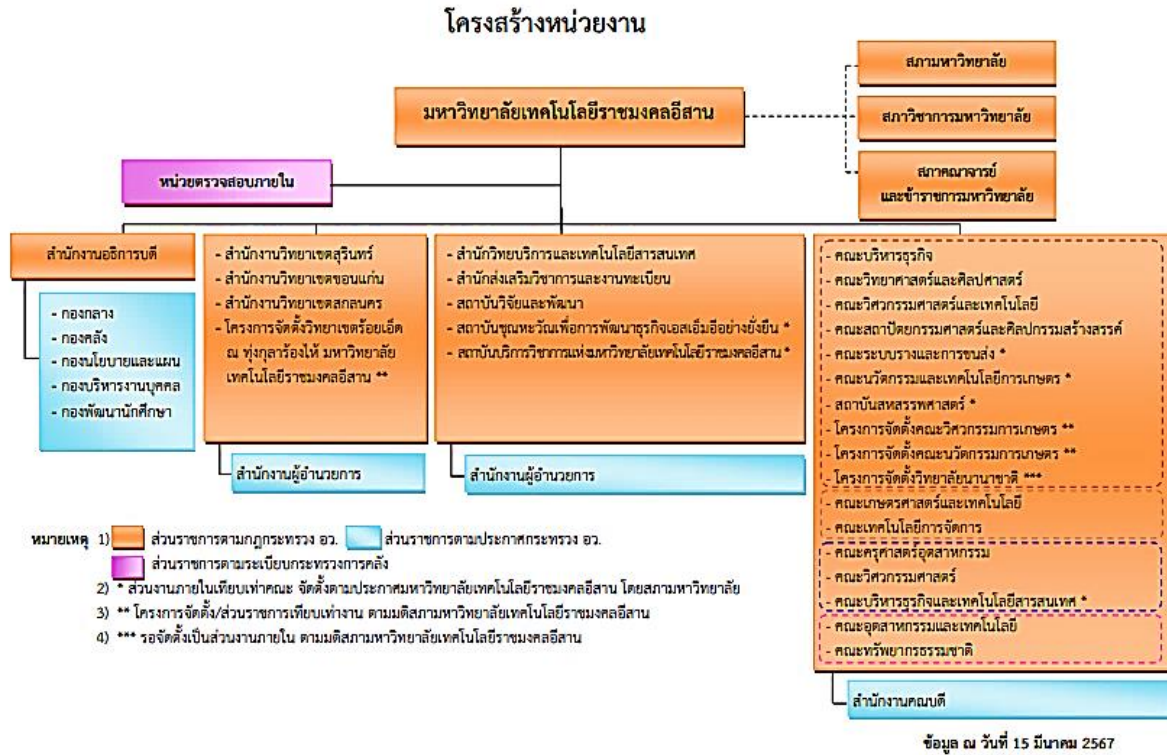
โครงสร้างหน่วยงาน

สภามหาวิทยาลัย

สภาวิชาการมหาวิทยาลัย

สภาคณาจารย์และข้าราชการมหาวิทยาลัย

มหาวิทยาลัยเทคโนโลยีราชมงคลอีสาน

หน่วยตรวจสอบภายใน

สำนักงานอธิการบดี

- กองกลาง
- กองคลัง
- กองนโยบายและแผน
- กองบริหารงานบุคคล
- กองพัฒนานักศึกษา

- สำนักงานวิทยาเขตสุรินทร์
- สำนักงานวิทยาเขตขอนแก่น
- สำนักงานวิทยาเขตสกลนคร
- โครงการจัดตั้งวิทยาเขตร้อยเอ็ด ณ ทุ่งกุลาร้องไห้ มหาวิทยาลัยเทคโนโลยีราชมงคลอีสาน **

สำนักงานผู้อำนวยการ

- สำนักวิทยบริการและเทคโนโลยีสารสนเทศ
- สำนักส่งเสริมวิชาการและงานทะเบียน
- สถาบันวิจัยและพัฒนา
- สถาบันขุนหะวันเพื่อการพัฒนาธุรกิจเอสเอ็มอีอย่างยั่งยืน *
- สถาบันบริการวิชาการแห่งมหาวิทยาลัยเทคโนโลยีราชมงคลอีสาน *

สำนักงานผู้อำนวยการ

- คณะบริหารธุรกิจ
- คณะวิทยาศาสตร์และศิลปศาสตร์
- คณะวิศวกรรมศาสตร์และเทคโนโลยี
- คณะสถาปัตยกรรมศาสตร์และศิลปกรรมสร้างสรรค์
- คณะระบบรางและการขนส่ง *
- คณะนวัตกรรมและเทคโนโลยีการเกษตร *
- สถาบันสหสรรพศาสตร์ *
- โครงการจัดตั้งคณะวิศวกรรมการเกษตร **
- โครงการจัดตั้งคณะนวัตกรรมการเกษตร **
- โครงการจัดตั้งวิทยาลัยนานาชาติ ***
- คณะเกษตรศาสตร์และเทคโนโลยี
- คณะเทคโนโลยีการจัดการ
- คณะครุศาสตร์อุตสาหกรรม
- คณะวิศวกรรมศาสตร์
- คณะบริหารธุรกิจและเทคโนโลยีสารสนเทศ *
- คณะอุตสาหกรรมและเทคโนโลยี
- คณะทรัพยากรธรรมชาติ

สำนักงานคณบดี

หมายเหตุ 1) ส่วนราชการตามกฎกระทรวง อว. ส่วนราชการตามประกาศกระทรวง อว.
ส่วนราชการตามระเบียบกระทรวงการคลัง
2) * ส่วนงานภายในเทียบเท่าคณะ จัดตั้งตามประกาศมหาวิทยาลัยเทคโนโลยีราชมงคลอีสาน โดยสภามหาวิทยาลัย
3) ** โครงการจัดตั้ง/ส่วนราชการเทียบเท่างาน ตามมติสภามหาวิทยาลัยเทคโนโลยีราชมงคลอีสาน
4) *** รอจัดตั้งเป็นส่วนงานภายใน ตามมติสภามหาวิทยาลัยเทคโนโลยีราชมงคลอีสาน

ข้อมูล ณ วันที่ 15 มีนาคม 2567